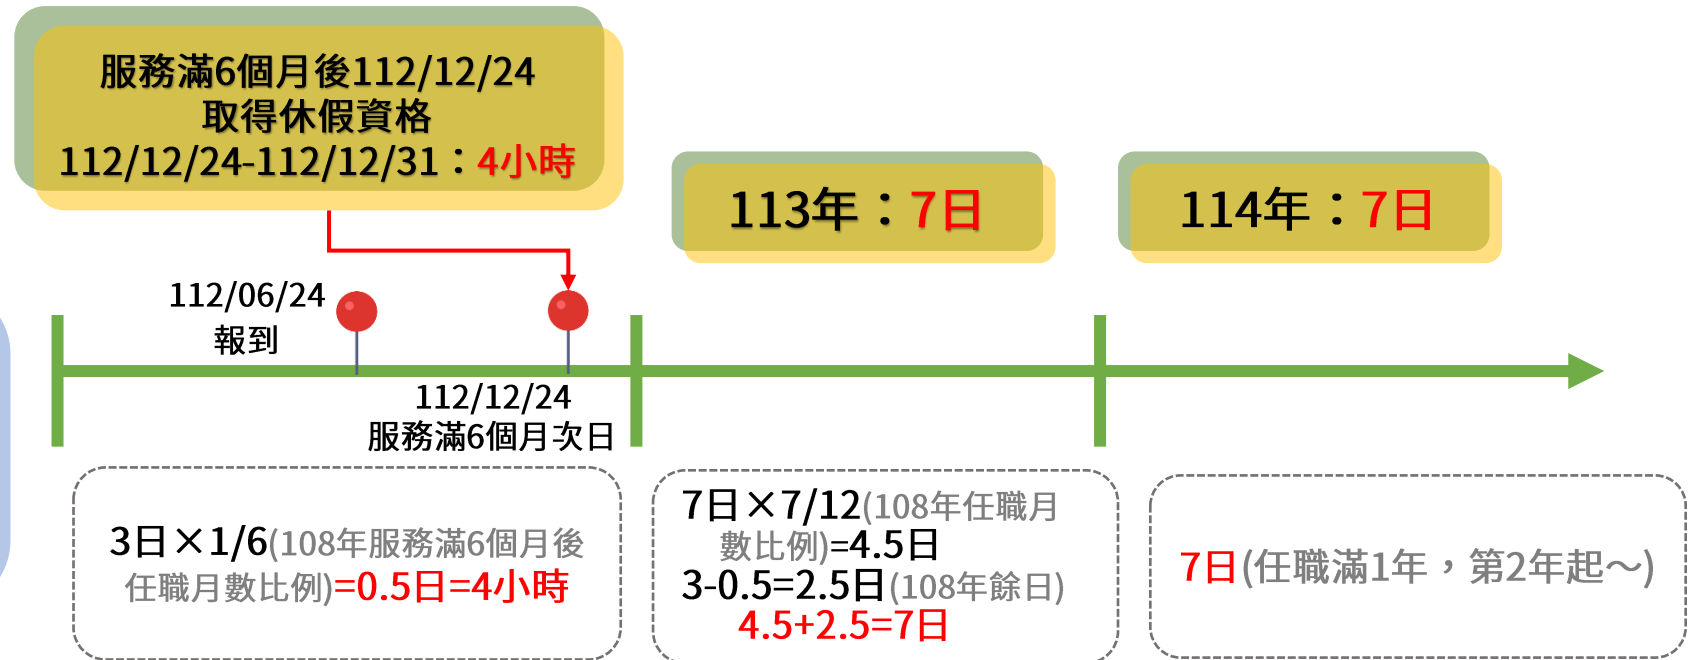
服務滿6個月後112/12/24
取得休假資格
112/12/24-112/12/31：4小時

113年：7日

114年：7日

112/06/24
報到

112/12/24
服務滿6個月次日

3日×1/6(108年服務滿6個月後任職月數比例)=0.5日=4小時

7日×7/12(108年任職月數比例)=4.5日
3-0.5=2.5日(108年餘日)
4.5+2.5=7日

7日(任職滿1年，第2年起～)